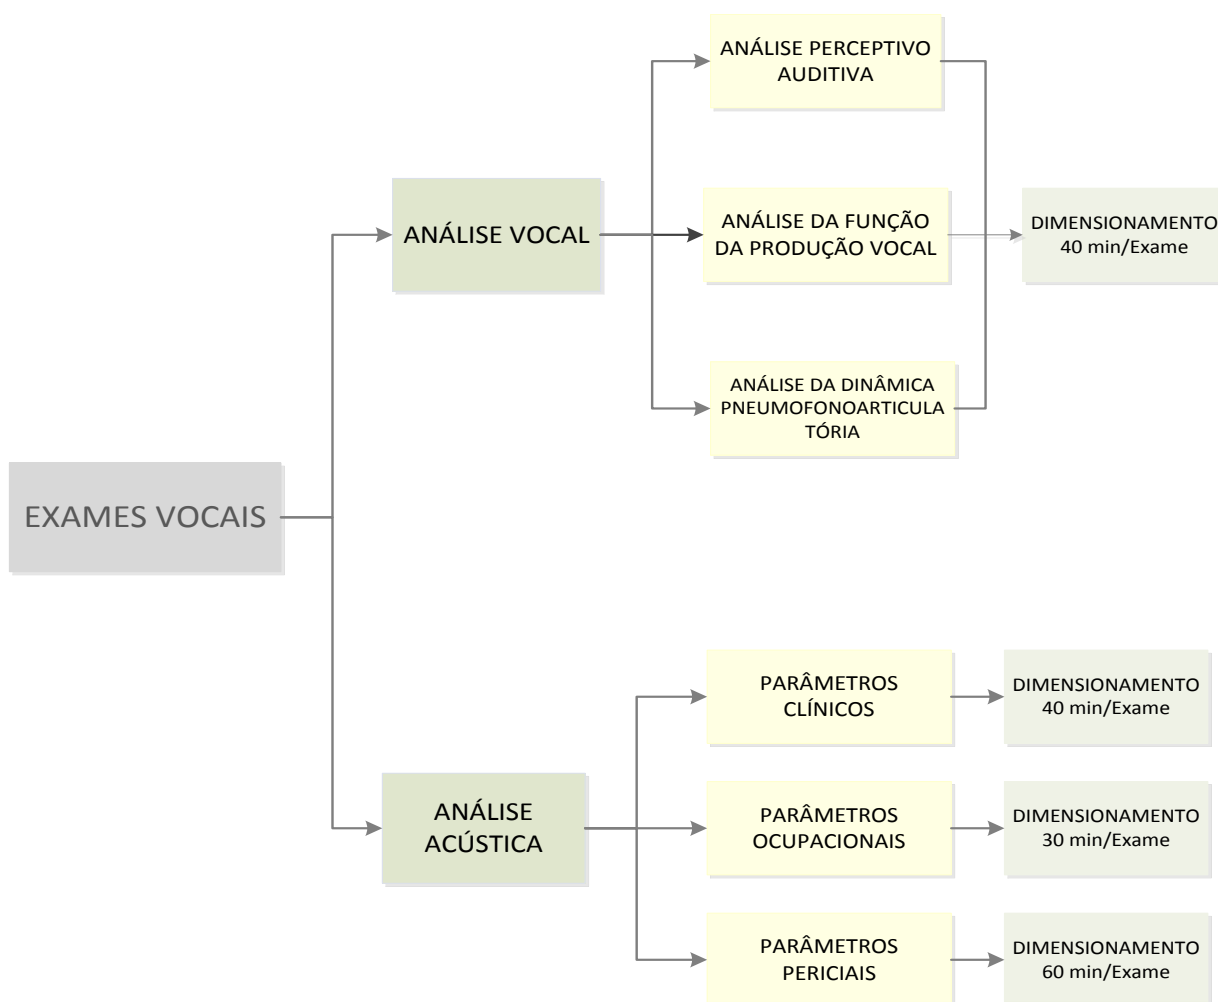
EXAMES VOCAIS

ANÁLISE VOCAL

ANÁLISE PERCEPTIVO AUDITIVA

ANÁLISE DA FUNÇÃO DA PRODUÇÃO VOCAL

ANÁLISE DA DINÂMICA PNEUMOFONOARTICULA TÓRIA

DIMENSIONAMENTO
40 min/Exame

ANÁLISE ACÚSTICA

PARÂMETROS CLÍNICOS

DIMENSIONAMENTO
40 min/Exame

PARÂMETROS OCUPACIONAIS

DIMENSIONAMENTO
30 min/Exame

PARÂMETROS PERICIAIS

DIMENSIONAMENTO
60 min/Exame